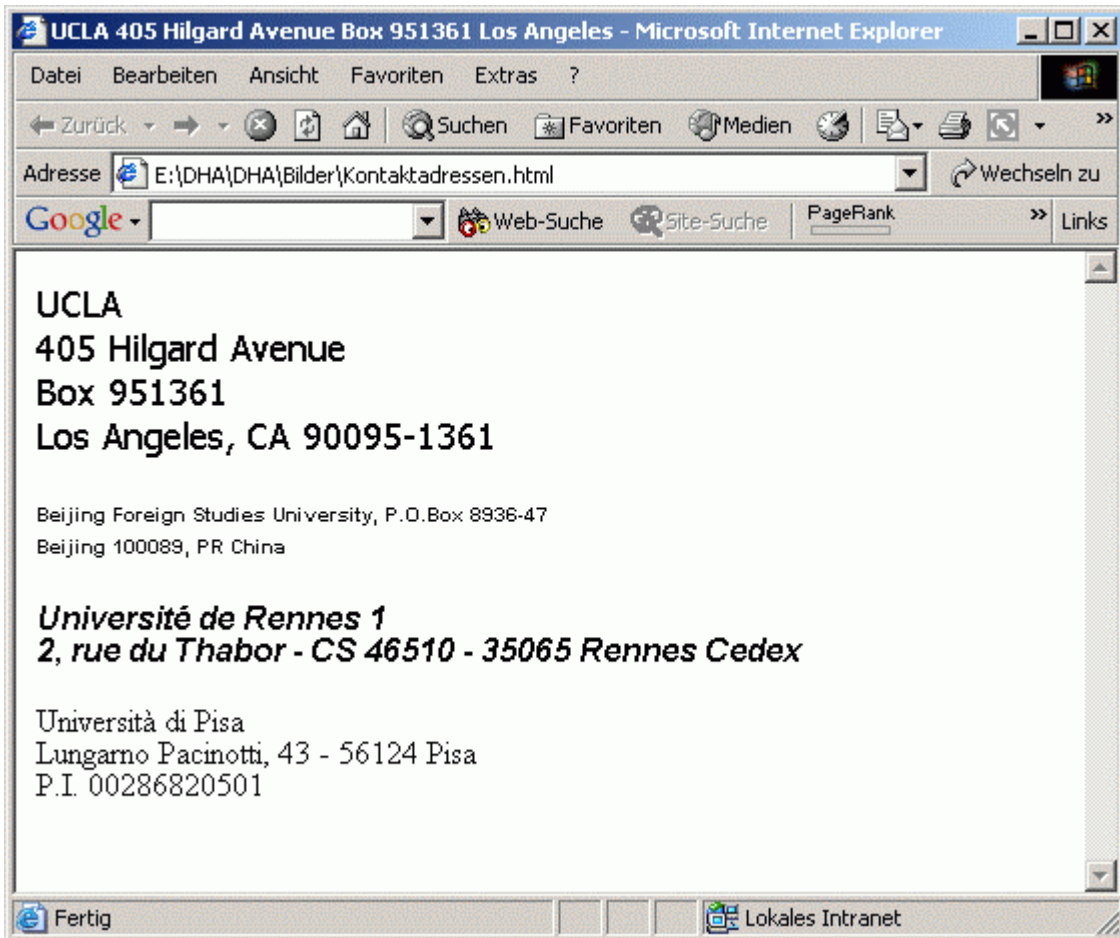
UCLA 405 Hilgard Avenue Box 951361 Los Angeles - Microsoft Internet Explorer

Datei Bearbeiten Ansicht Favoriten Extras ?

Zurück Suchen Favoriten Medien

Adresse E:\DHA\DHA\Bilder\Kontaktadressen.html Wechseln zu

Google Web-Suche Site-Suche PageRank Links

UCLA
405 Hilgard Avenue
Box 951361
Los Angeles, CA 90095-1361

Beijing Foreign Studies University, P.O.Box 8936-47
Beijing 100089, PR China

*Université de Rennes 1*
*2, rue du Thabor - CS 46510 - 35065 Rennes Cedex*

Università di Pisa
Lungarno Pacinotti, 43 - 56124 Pisa
P.I. 00286820501

Fertig Lokales Intranet